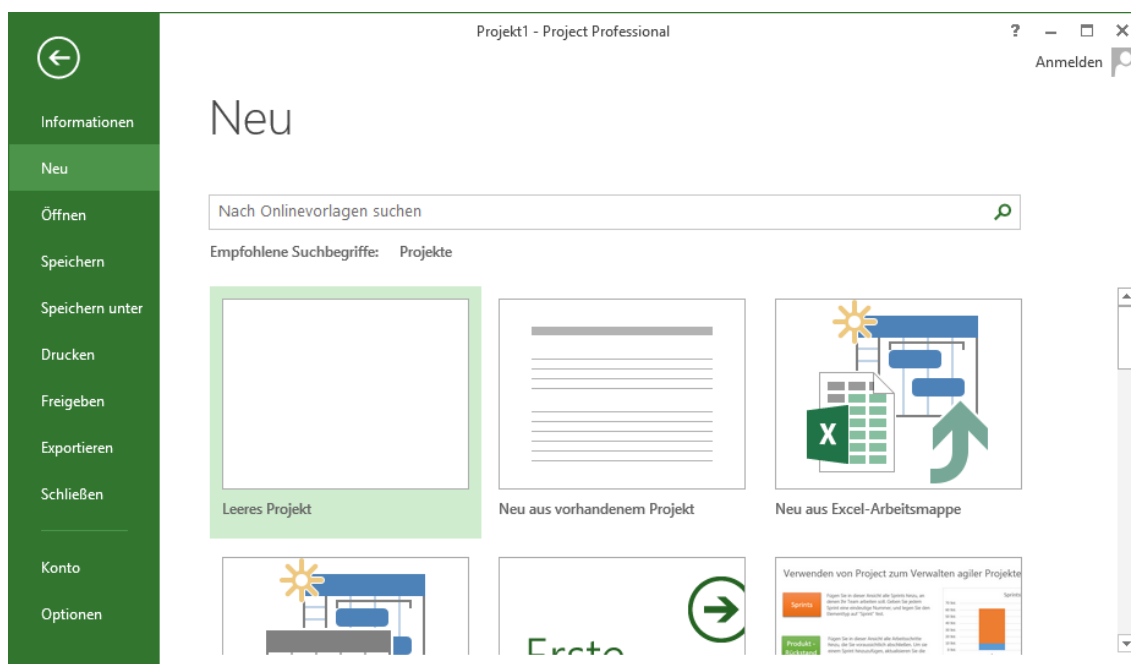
Projekt1 - Project Professional

? – □ ×

Anmelden

Informationen

Neu

Öffnen

Speichern

Speichern unter

Drucken

Freigeben

Exportieren

Schließen

Konto

Optionen

Neu

Nach Onlinevorlagen suchen

Empfohlene Suchbegriffe: Projekte

Leeres Projekt

Neu aus vorhandenem Projekt

Neu aus Excel-Arbeitsmappe

Erste

Verwenden von Project zum Verwalten agiler Projekte

Sprints

Produkt-Backlog